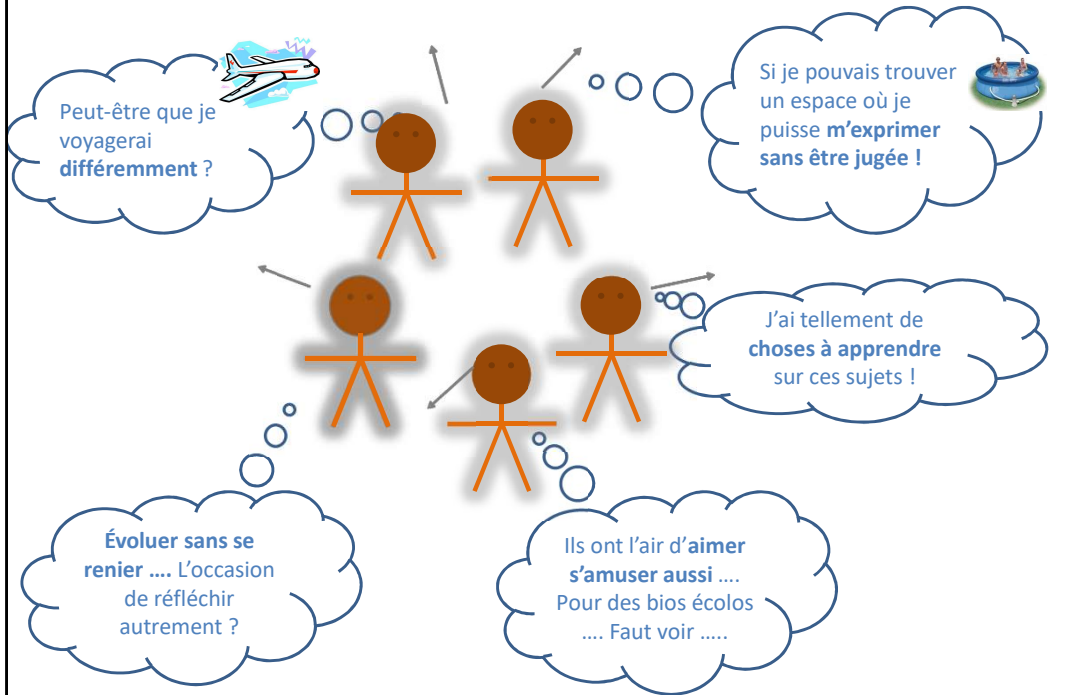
Peut-être que je voyagerai différemment ?

Si je pouvais trouver un espace où je puisse m'exprimer sans être jugée !

J'ai tellement de choses à apprendre sur ces sujets !

Évoluer sans se renier …. L'occasion de réfléchir autrement ?

Ils ont l'air d'aimer s'amuser aussi …. Pour des bios écolos …. Faut voir …..